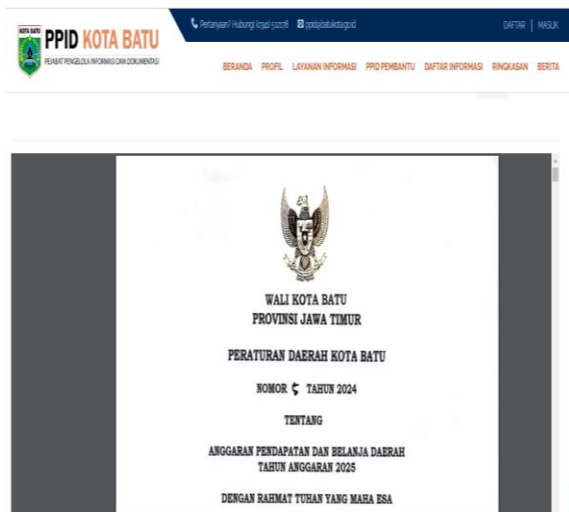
KOTA BATU

PPID KOTA BATU

PEJABAT PENGELOLA INFORMASI DAN DOKUMENTASI

Pertanyaan? Hubungi (0341) 512218 ppid@batukota.go.id

DAFTAR | MASUK

BERANDA PROFIL LAYANAN INFORMASI PPID PEMBANTU DAFTAR INFORMASI RINGKASAN BERITA

WALI KOTA BATU
PROVINSI JAWA TIMUR

PERATURAN DAERAH KOTA BATU

NOMOR 5 TAHUN 2024

TENTANG

ANGGARAN PENDAPATAN DAN BELANJA DAERAH
TAHUN ANGGARAN 2025

DENGAN RAHMAT TUHAN YANG MAHA ESA